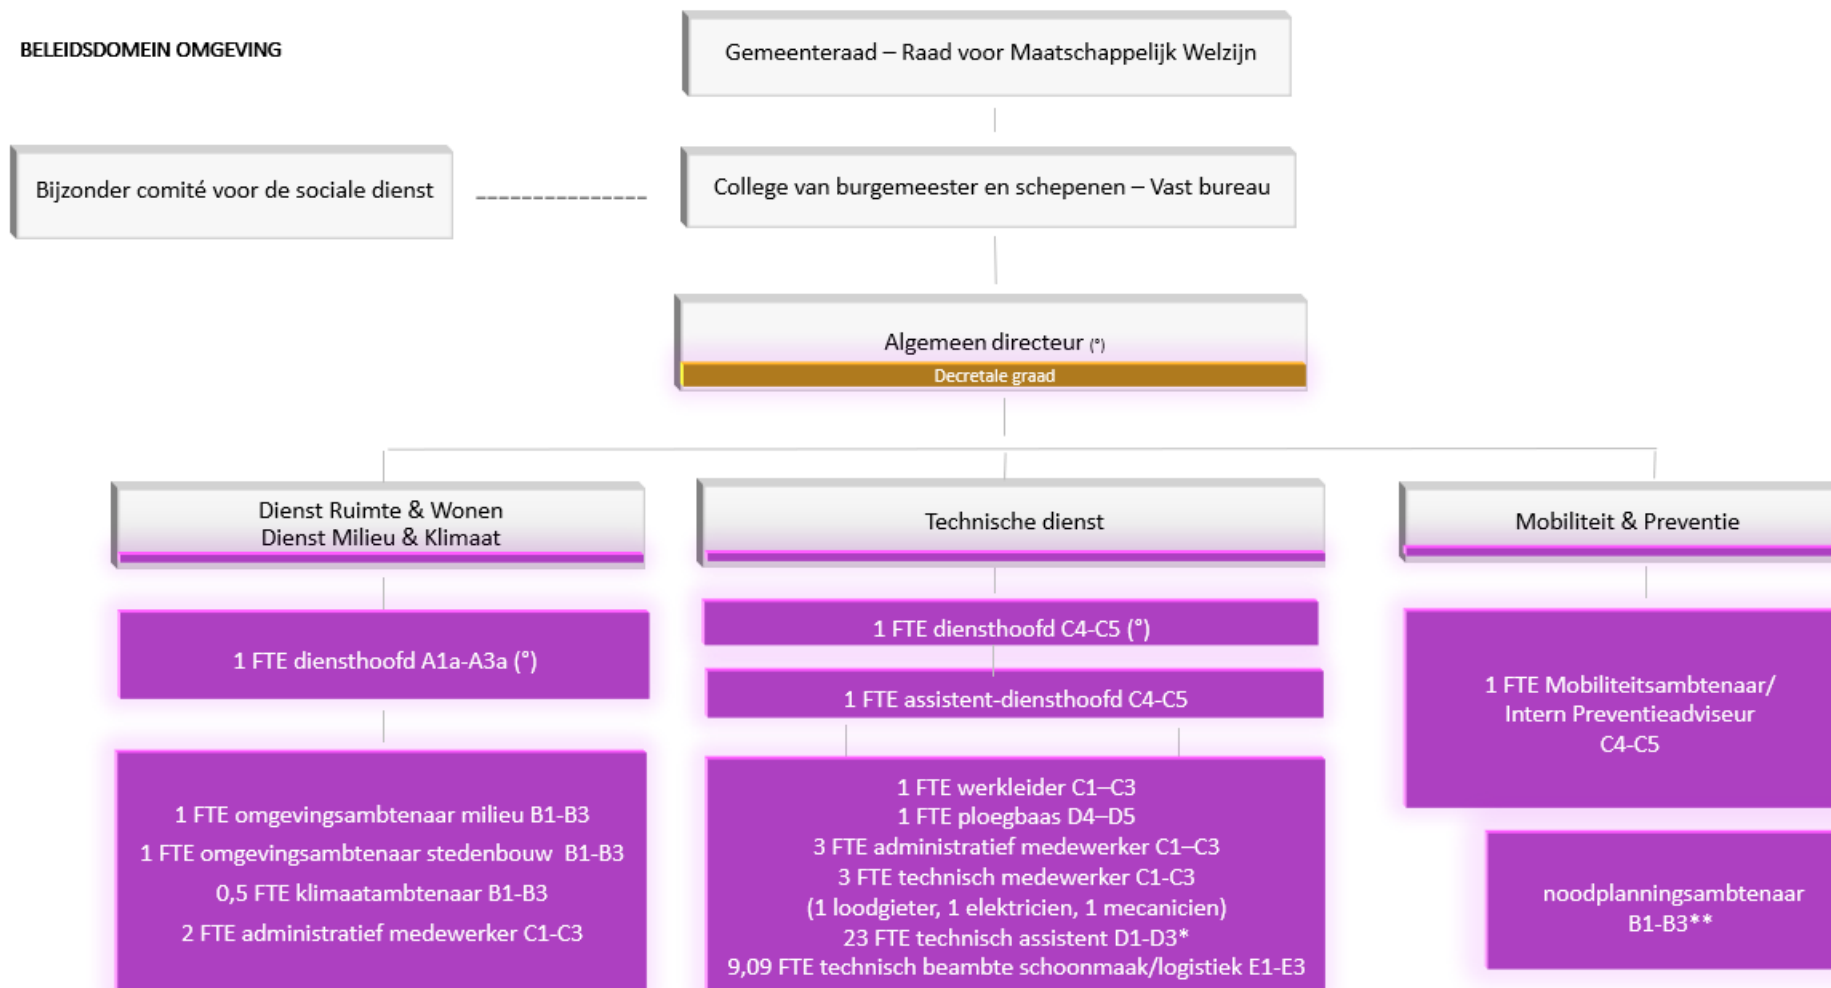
BELEIDSDOMEIN OMGEVING

Gemeenteraad – Raad voor Maatschappelijk Welzijn

Bijzonder comité voor de sociale dienst

College van burgemeester en schepenen – Vast bureau

Algemeen directeur (°)
Decretale graad

Dienst Ruimte & Wonen
Dienst Milieu & Klimaat

1 FTE diensthoofd A1a-A3a (°)

1 FTE omgevingsambtenaar milieu B1-B3
1 FTE omgevingsambtenaar stedenbouw B1-B3
0,5 FTE klimaatambtenaar B1-B3
2 FTE administratief medewerker C1-C3

Technische dienst

1 FTE diensthoofd C4-C5 (°)

1 FTE assistent-diensthoofd C4-C5

1 FTE werkleider C1–C3
1 FTE ploegbaas D4–D5
3 FTE administratief medewerker C1–C3
3 FTE technisch medewerker C1-C3
(1 loodgieter, 1 elektricien, 1 mecanicien)
23 FTE technisch assistent D1-D3*
9,09 FTE technisch beambte schoonmaak/logistiek E1-E3

Mobiliteit & Preventie

1 FTE Mobiliteitsambtenaar/
Intern Preventieadviseur
C4-C5

noodplanningsambtenaar
B1-B3**